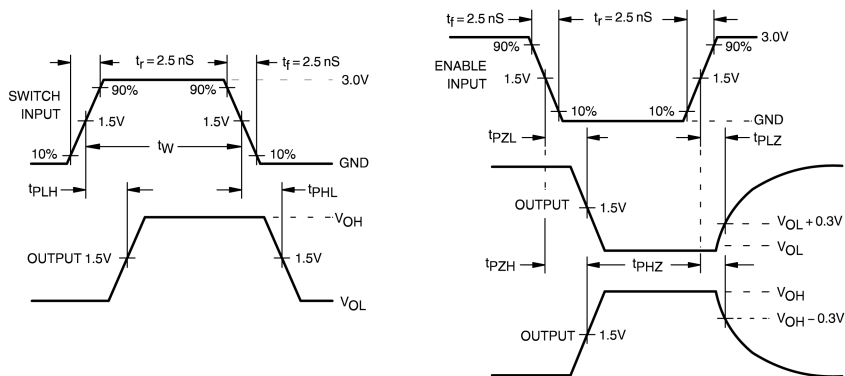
$t_r = 2.5$ nS

$t_f = 2.5$ nS

3.0V

SWITCH INPUT

90%

90%

1.5V

1.5V

10%

$t_W$

10%

GND

$t_{PLH}$

$t_{PHL}$

$V_{OH}$

OUTPUT 1.5V

1.5V

$V_{OL}$

$t_f = 2.5$ nS

$t_r = 2.5$ nS

90%

3.0V

90%

ENABLE INPUT

1.5V

1.5V

10%

10%

GND

$t_{PZL}$

$t_{PLZ}$

OUTPUT

1.5V

$V_{OL} + 0.3V$

$V_{OL}$

$t_{PZH}$

$t_{PHZ}$

$V_{OH}$

OUTPUT

1.5V

$V_{OH} - 0.3V$